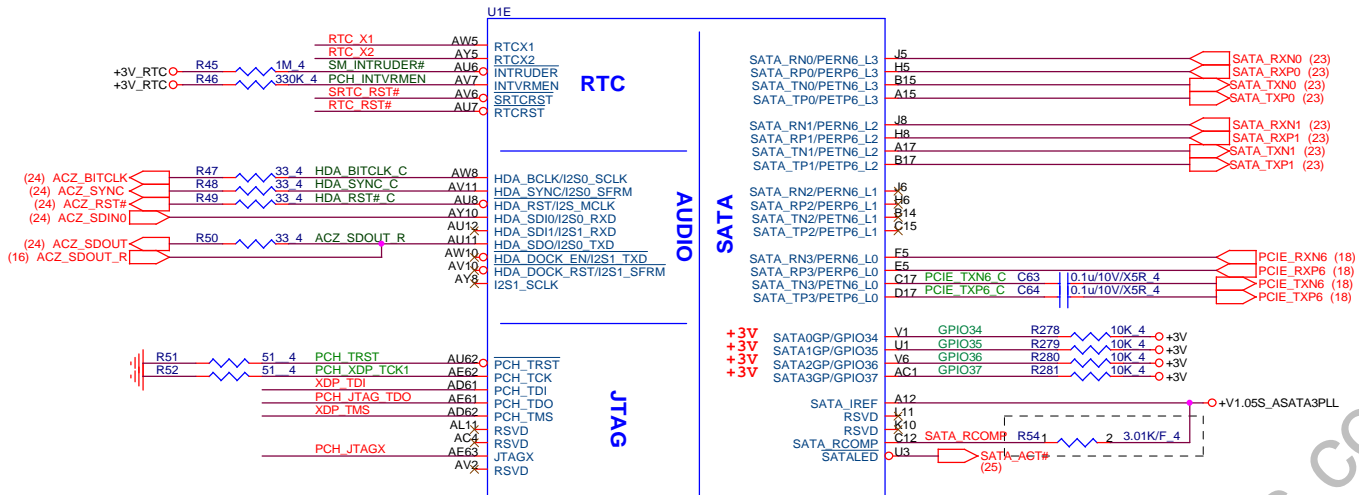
U1E

RTC_X1 AW5 RTCX1
RTC_X2 AY5 RTCX2
+3V_RTC R45 1M_4 SM_INTRUDER# AU6 INTRUDER
+3V_RTC R46 330K_4 PCH_INTVRMEN AV7 INTVRMEN
SRTC_RST# AV6 SRTCRST
RTC_RST# AU7 RTCRST

RTC

(24) ACZ_BITCLK R47 33_4 HDA_BITCLK_C AW8 HDA_BCLK/I2S0_SCLK
(24) ACZ_SYNC R48 33_4 HDA_SYNC_C AV11 HDA_SYNC/I2S0_SFRM
(24) ACZ_RST# R49 33_4 HDA_RST#_C AU8 HDA_RST/I2S0_MCLK
(24) ACZ_SDIN0 AY10 HDA_SDI0/I2S0_RXD
AU12 HDA_SDI1/I2S1_RXD
(24) ACZ_SDOUT R50 33_4 ACZ_SDOUT_R AU11 HDA_SDO/I2S0_TXD
(16) ACZ_SDOUT_R
AW10 HDA_DOCK_EN/I2S1_TXD
AV10 HDA_DOCK_RST/I2S1_SFRM
AY8 I2S1_SCLK

AUDIO

R51 51_4 PCH_TRST AU62 PCH_TRST
R52 51_4 PCH_XDP_TCK1 AE62 PCH_TCK
XDP_TDI AD61 PCH_TDI
PCH_JTAG_TDO AF61 PCH_TDO
XDP_TMS AD62 PCH_TMS
AL11 RSVD
AC4 RSVD
PCH_JTAGX AE63 JTAGX
AV2 RSVD

JTAG

SATA

SATA_RN0/PERN6_L3 J5 SATA_RXN0 (23)
SATA_RP0/PERP6_L3 H5 SATA_RXP0 (23)
SATA_TN0/PETN6_L3 B15 SATA_TXN0 (23)
SATA_TP0/PETP6_L3 A15 SATA_TXP0 (23)

SATA_RN1/PERN6_L2 J8 SATA_RXN1 (23)
SATA_RP1/PERP6_L2 H8 SATA_RXP1 (23)
SATA_TN1/PETN6_L2 A17 SATA_TXN1 (23)
SATA_TP1/PETP6_L2 B17 SATA_TXP1 (23)

SATA_RN2/PERN6_L1 J6
SATA_RP2/PERP6_L1 H6
SATA_TN2/PETN6_L1 B14
SATA_TP2/PETP6_L1 C15

SATA_RN3/PERN6_L0 F5 PCIE_RXN6 (18)
SATA_RP3/PERP6_L0 E5 PCIE_RXP6 (18)
SATA_TN3/PETN6_L0 C17 PCIE_TXN6_C C63 0.1u/10V/X5R_4 PCIE_TXN6 (18)
SATA_TP3/PETP6_L0 D17 PCIE_TXP6_C C64 0.1u/10V/X5R_4 PCIE_TXP6 (18)

+3V SATA0GP/GPIO34 V1 GPIO34 R278 10K_4 +3V
+3V SATA1GP/GPIO35 U1 GPIO35 R279 10K_4 +3V
+3V SATA2GP/GPIO36 V6 GPIO36 R280 10K_4 +3V
+3V SATA3GP/GPIO37 AC1 GPIO37 R281 10K_4 +3V

SATA_IREF A12 +V1.05S_ASATA3PLL
RSVD L11
RSVD K10
SATA_RCOMP C12 SATA_RCOMP R54 1 2 3.01K/F_4
SATALED U3 SATA_ACT#
(25)